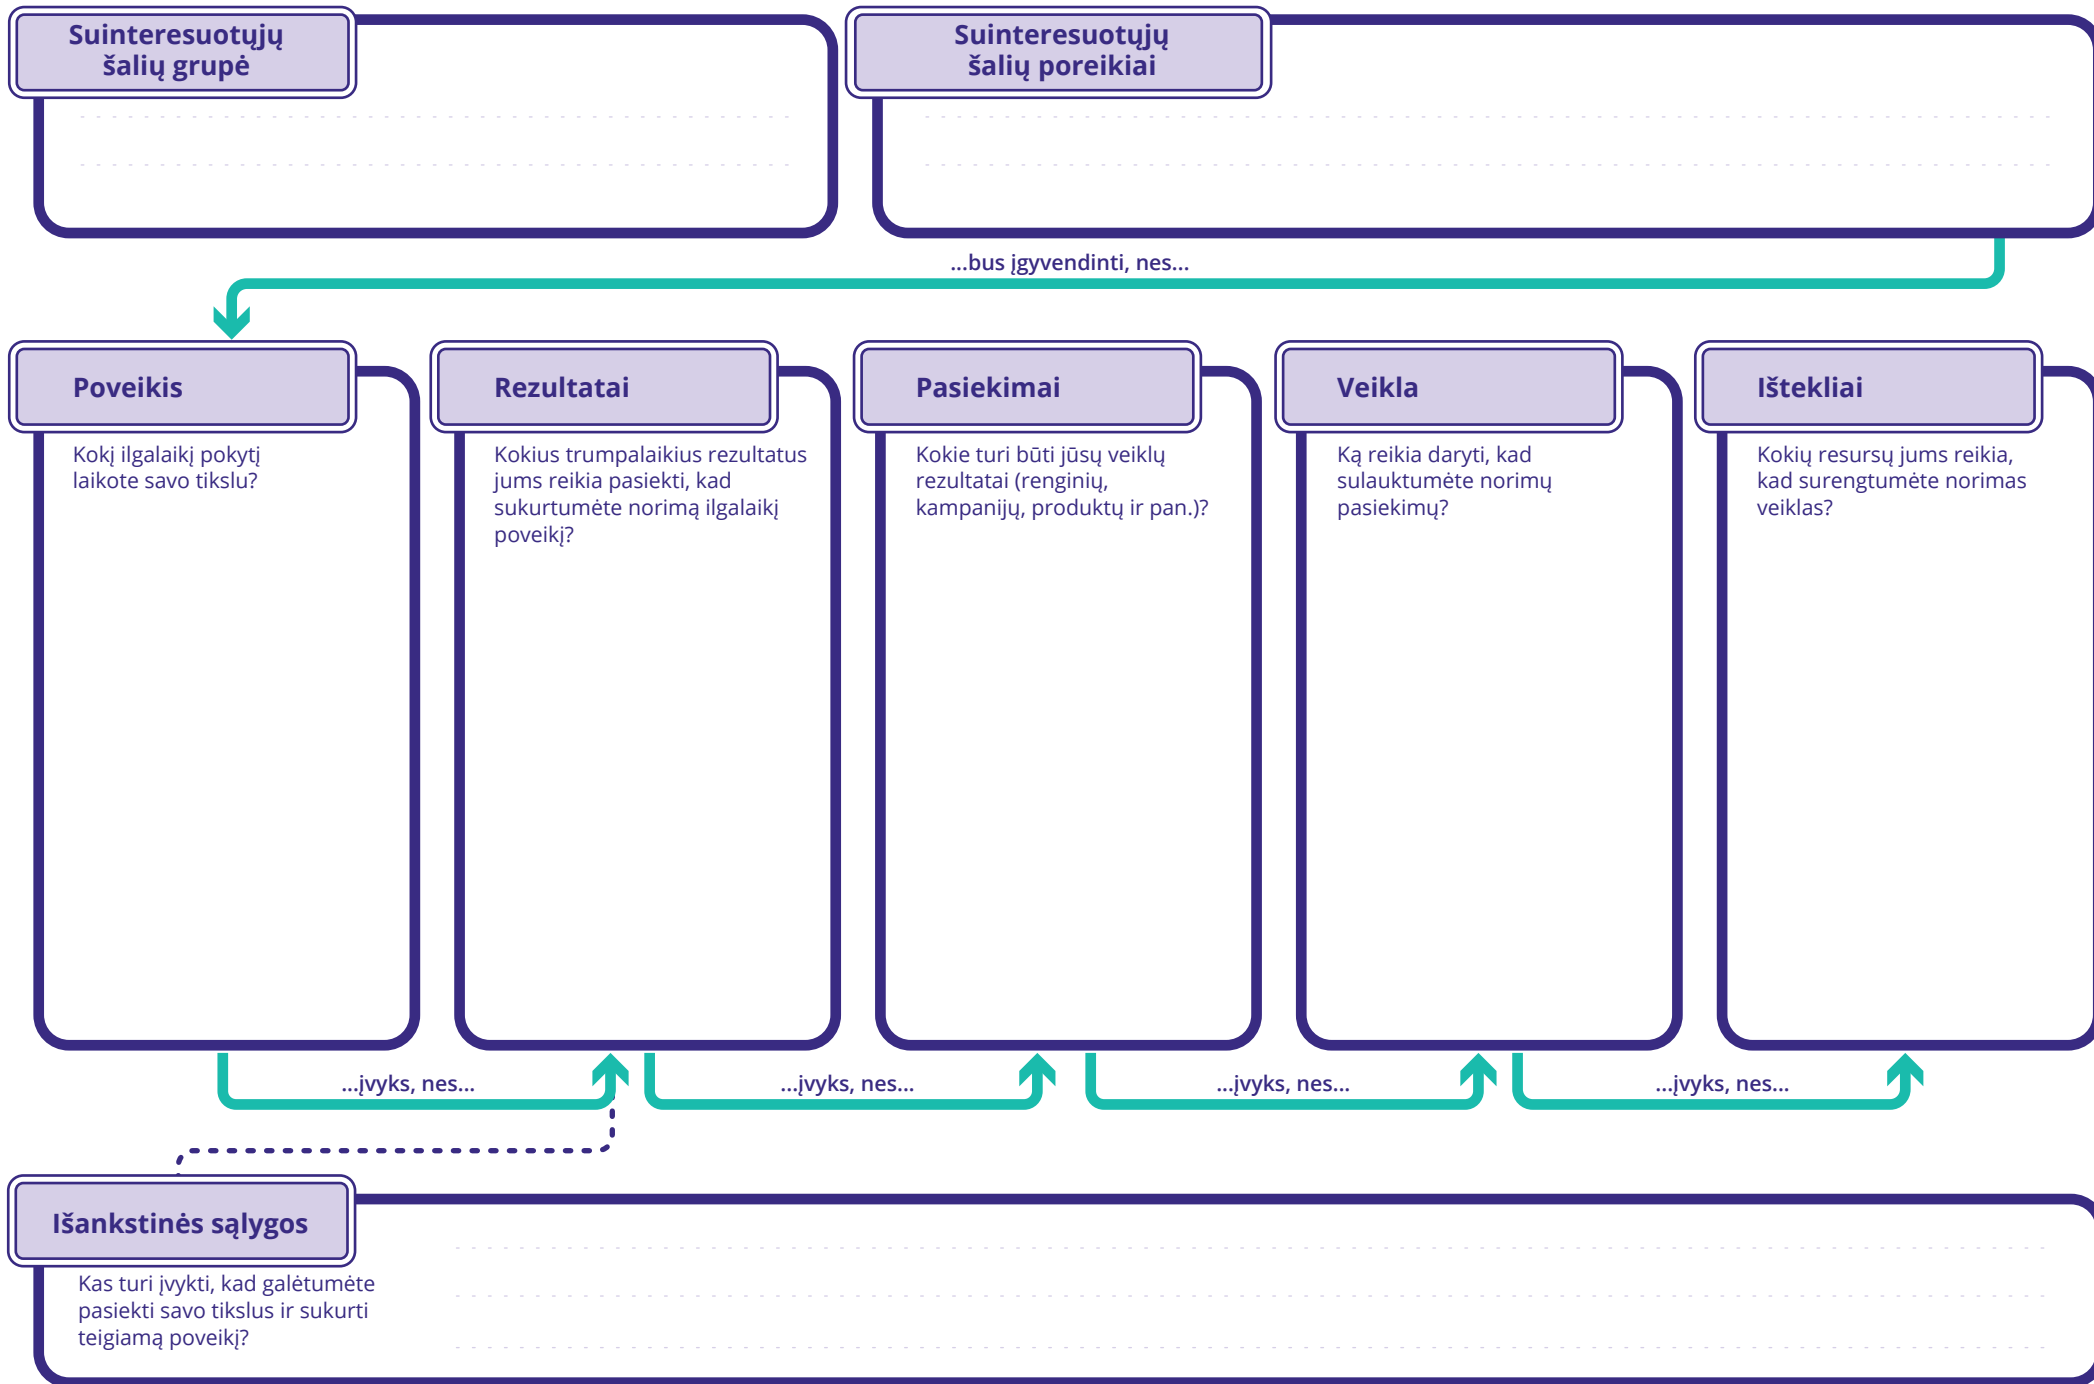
Suinteresuotųjų šalių grupė

Suinteresuotųjų šalių poreikiai

...bus įgyvendinti, nes...

Poveikis

Kokį ilgalaikį pokytį laikote savo tikslu?

Rezultatai

Kokius trumpalaikius rezultatus jums reikia pasiekti, kad sukurtumėte norimą ilgalaikį poveikį?

Pasiekimai

Kokie turi būti jūsų veiklų rezultatai (renginių, kampanijų, produktų ir pan.)?

Veikla

Ką reikia daryti, kad sulauktumėte norimų pasiekimų?

Ištekliai

Kokių resursų jums reikia, kad surengtumėte norimas veiklas?

...įvyks, nes...

...įvyks, nes...

...įvyks, nes...

...įvyks, nes...

Išankstinės sąlygos

Kas turi įvykti, kad galėtumėte pasiekti savo tikslus ir sukurti teigiamą poveikį?